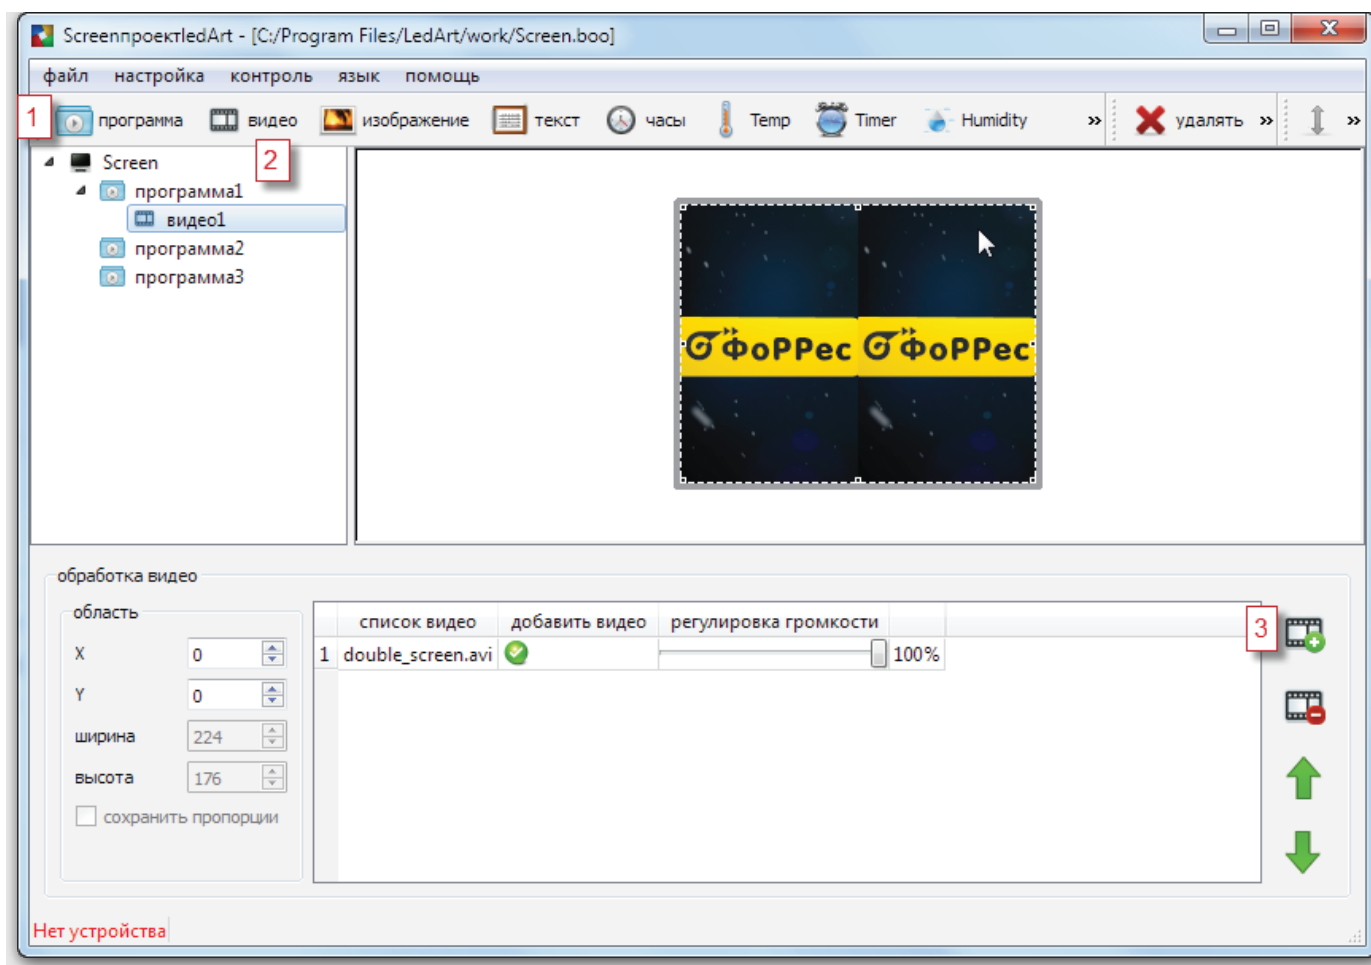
ScreenпроектledArt - [C:/Program Files/LedArt/work/Screen.boo]

файл настройка контроль язык помощь

1 программа видео изображение текст часы Temp Timer Humidity » удалять »

Screen
программа1
видео1
программа2
программа3

2

ФоРРес ФоРРес

обработка видео

область

X 0
Y 0
ширина 224
высота 176
сохранить пропорции

| | список видео | добавить видео | регулировка громкости |
|---|---|---|---|
| 1 | double_screen.avi | | 100% |

3

Нет устройства